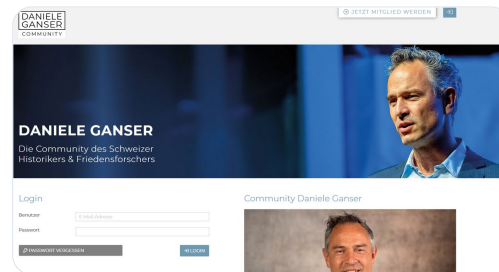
DANIELE GANSER COMMUNITY

JETZT MITGLIED WERDEN

DANIELE GANSER

Die Community des Schweizer Historikers & Friedensforschers

Login

Benutzer E-Mail Adresse

Passwort

PASSWORT VERGESSEN

LOGIN

Community Daniele Ganser